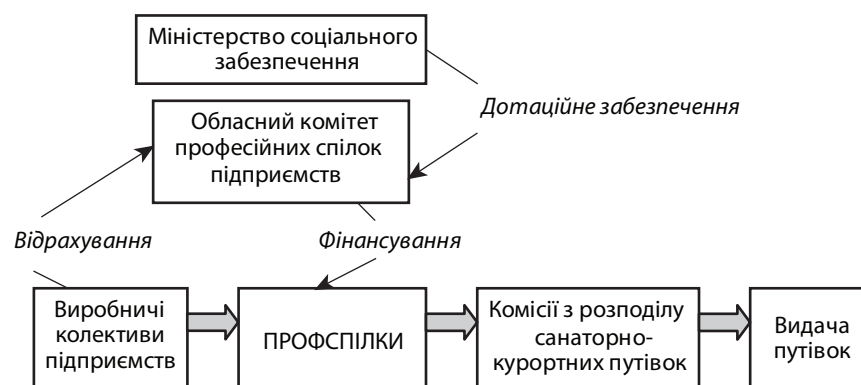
Міністерство соціального забезпечення

Дотаційне забезпечення

Обласний комітет професійних спілок підприємств

Відрахування

Фінансування

Виробничі колективи підприємств

ПРОФСПІЛКИ

Комісії з розподілу санаторно-курортних путівок

Видача путівок